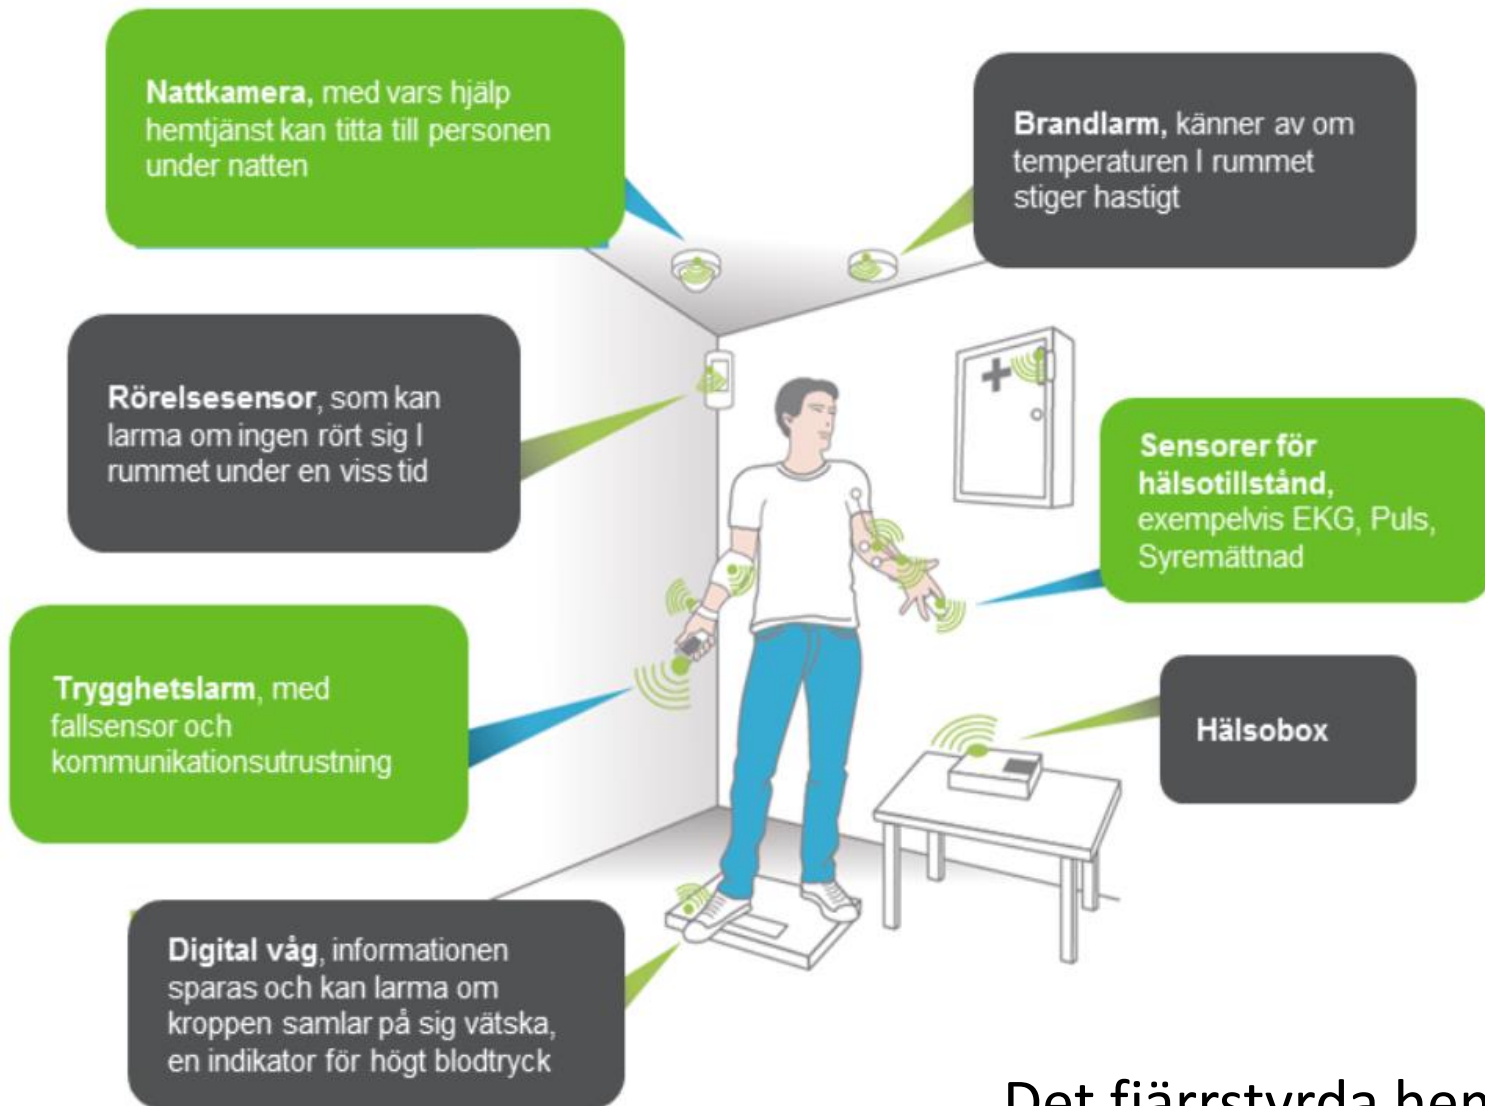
**Nattkamera,** med vars hjälp hemtjänst kan titta till personen under natten

**Brandlarm,** känner av om temperaturen I rummet stiger hastigt

**Rörelsesensor**, som kan larma om ingen rört sig I rummet under en viss tid

**Sensorer för hälsotillstånd,** exempelvis EKG, Puls, Syremättnad

**Trygghetslarm**, med fallsensor och kommunikationsutrustning

**Hälsobox**

**Digital våg**, informationen sparas och kan larma om kroppen samlar på sig vätska, en indikator för högt blodtryck

Det fjärrstyrda hem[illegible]